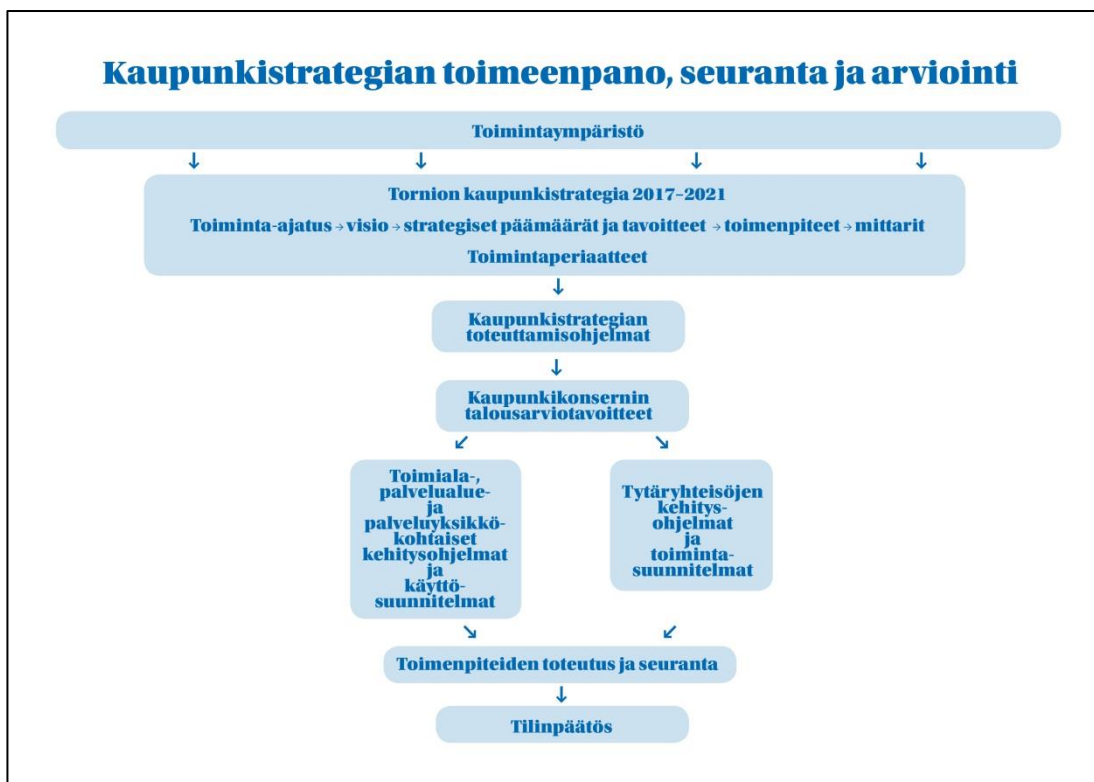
Kaupunkistrategian toimeenpano, seuranta ja arviointi

Toimintaympäristö

↓ ↓ ↓ ↓

Tornion kaupunkistrategia 2017–2021

Toiminta-ajatus → visio → strategiset päämäärät ja tavoitteet → toimenpiteet → mittarit

Toimintaperiaatteet

↓

Kaupunkistrategian toteuttamisohjelmat

↓

Kaupunkikonsernin talousarviotavoitteet

↙ ↘

Toimiala-, palvelualue- ja palveluyksikkö-kohtaiset kehitysohjelmat ja käyttö-suunnitelmat

Tytäryhteisöjen kehitys-ohjelmat ja toiminta-suunnitelmat

↘ ↙

Toimenpiteiden toteutus ja seuranta

↓

Tilinpäätös